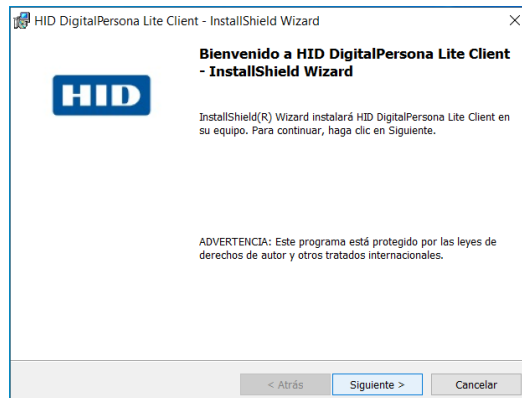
HID DigitalPersona Lite Client - InstallShield Wizard

×

HID

Bienvenido a HID DigitalPersona Lite Client - InstallShield Wizard

InstallShield(R) Wizard instalará HID DigitalPersona Lite Client en su equipo. Para continuar, haga clic en Siguiente.

ADVERTENCIA: Este programa está protegido por las leyes de derechos de autor y otros tratados internacionales.

< Atrás

Siguiente >

Cancelar